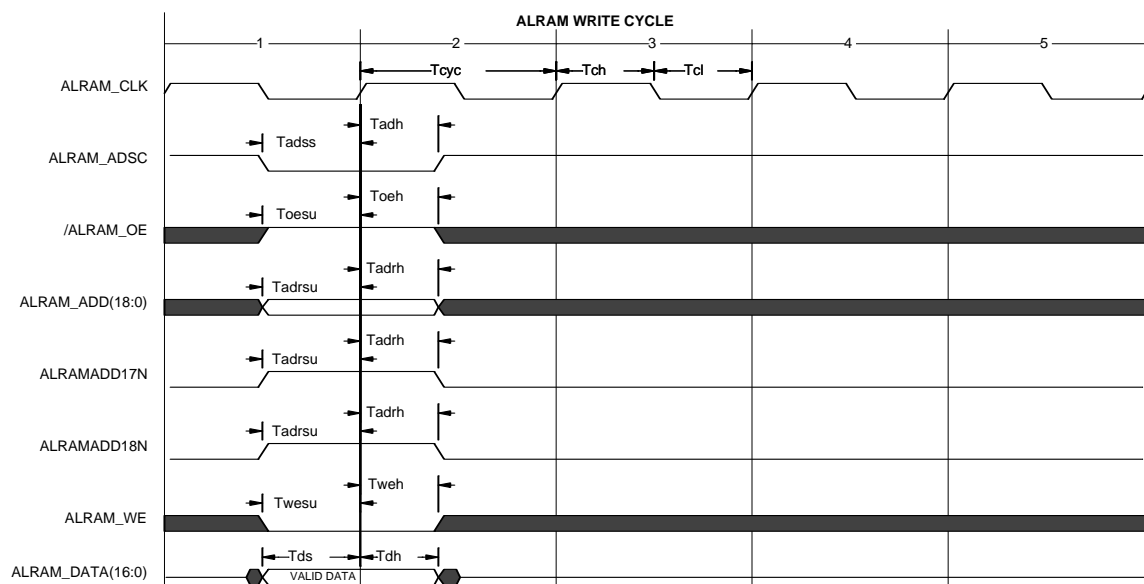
ALRAM WRITE CYCLE

1 2 3 4 5

ALRAM_CLK
Tcyc
Tch
Tcl

ALRAM_ADSC
Tadss
Tadh

/ALRAM_OE
Toesu
Toeh

ALRAM_ADD(18:0)
Tadrsu
Tadrh

ALRAMADD17N
Tadrsu
Tadrh

ALRAMADD18N
Tadrsu
Tadrh

ALRAM_WE
Twesu
Tweh

ALRAM_DATA(16:0)
Tds
Tdh
VALID DATA